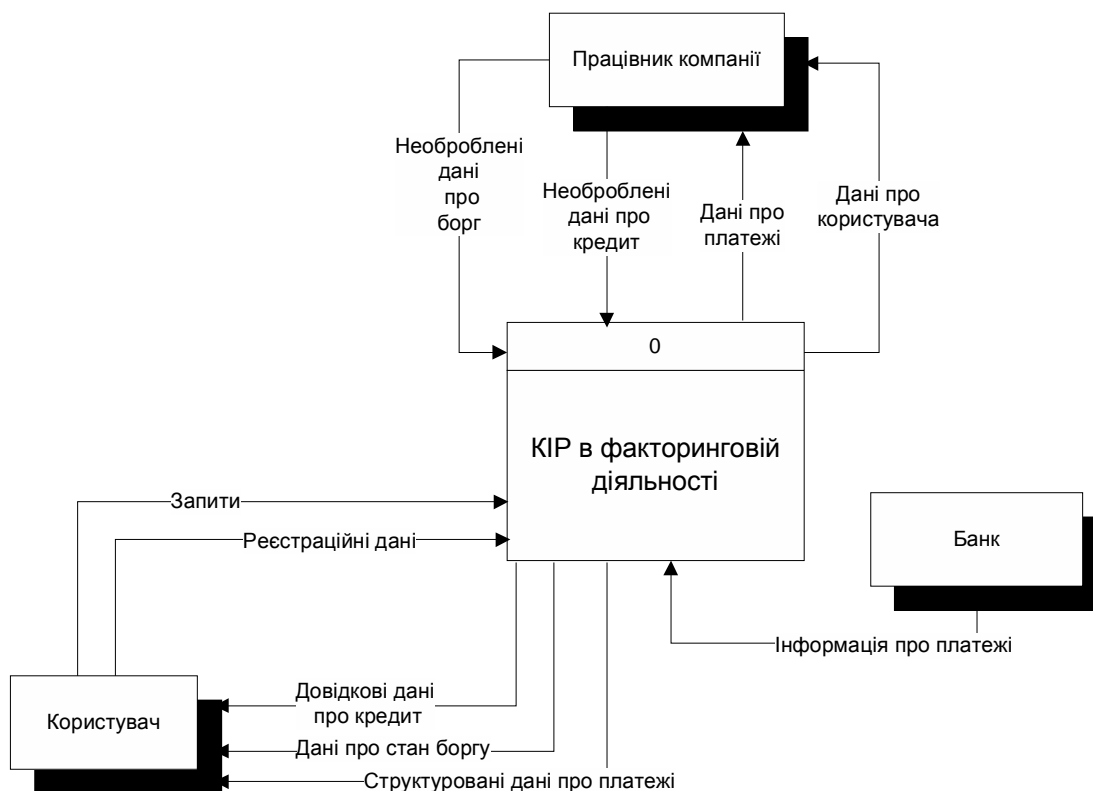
Працівник компанії

Необроблені дані про борг

Необроблені дані про кредит

Дані про платежі

Дані про користувача

0

КІР в факторинговій діяльності

Запити

Реєстраційні дані

Банк

Інформація про платежі

Користувач

Довідкові дані про кредит

Дані про стан боргу

Структуровані дані про платежі